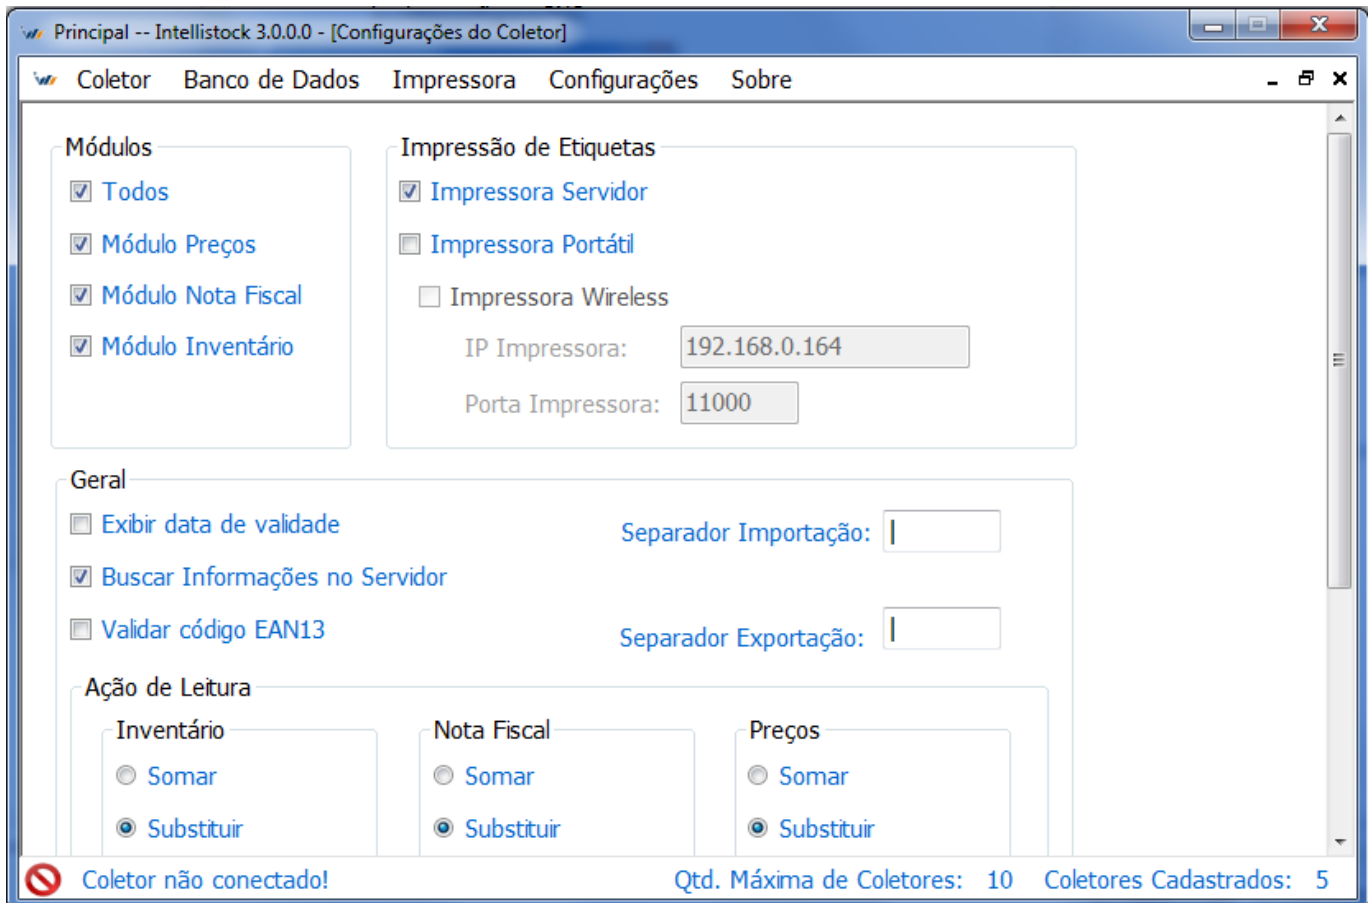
Principal -- Intellistock 3.0.0.0 - [Configurações do Coletor]

Coletor Banco de Dados Impressora Configurações Sobre

Módulos
Todos
Módulo Preços
Módulo Nota Fiscal
Módulo Inventário

Impressão de Etiquetas
Impressora Servidor
Impressora Portátil
Impressora Wireless
IP Impressora: 192.168.0.164
Porta Impressora: 11000

Geral
Exibir data de validade
Separador Importação: |
Buscar Informações no Servidor
Validar código EAN13
Separador Exportação: |

Ação de Leitura
Inventário
Somar
Substituir
Nota Fiscal
Somar
Substituir
Preços
Somar
Substituir

Coletor não conectado! Qtd. Máxima de Coletores: 10 Coletores Cadastrados: 5